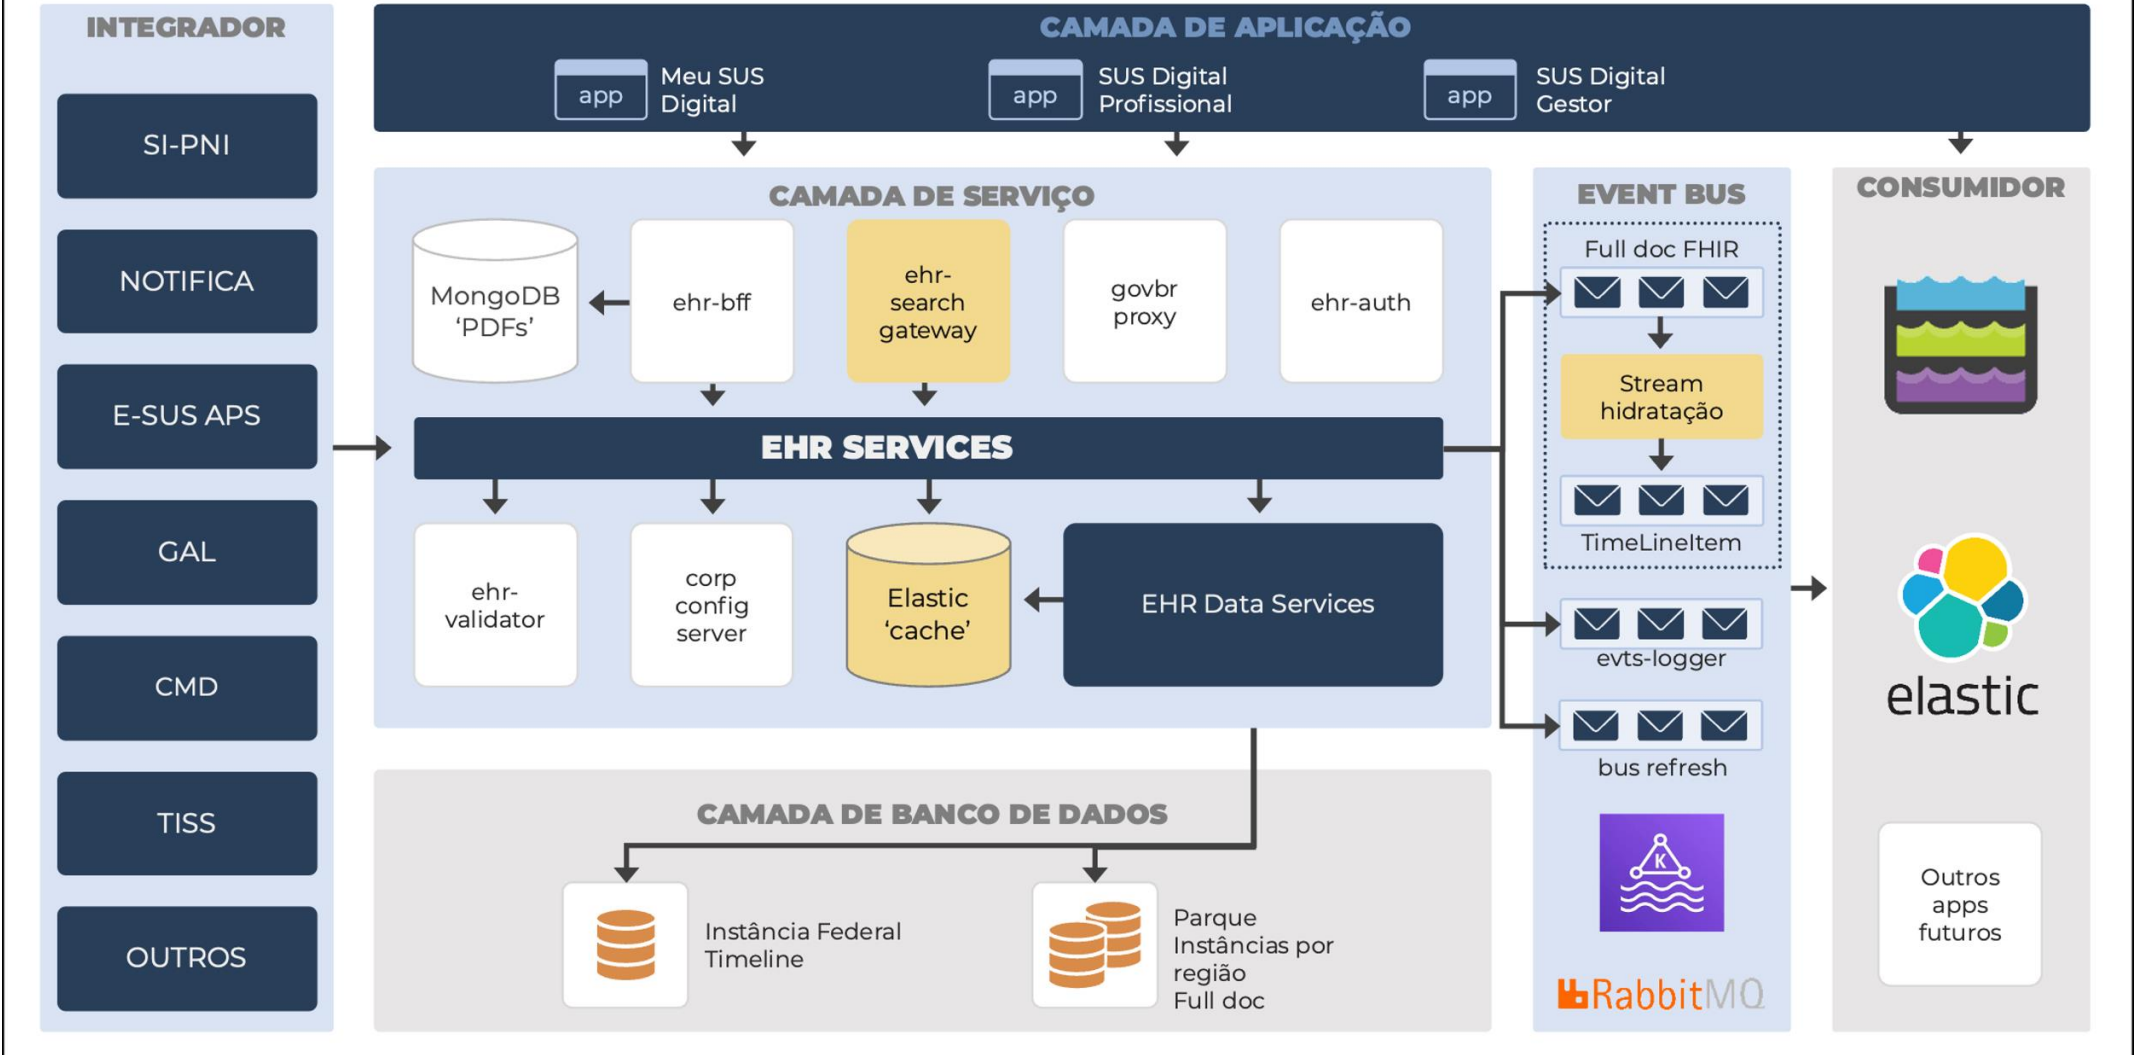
INTEGRADOR

SI-PNI

NOTIFICA

E-SUS APS

GAL

CMD

TISS

OUTROS

CAMADA DE APLICAÇÃO

app Meu SUS Digital

app SUS Digital Profissional

app SUS Digital Gestor

CAMADA DE SERVIÇO

MongoDB 'PDFs'

ehr-bff

ehr-search gateway

govbr proxy

ehr-auth

EHR SERVICES

ehr-validator

corp config server

Elastic 'cache'

EHR Data Services

EVENT BUS

Full doc FHIR

Stream hidratação

TimeLineItem

evts-logger

bus refresh

RabbitMQ

CONSUMIDOR

elastic

Outros apps futuros

CAMADA DE BANCO DE DADOS

Instância Federal Timeline

Parque Instâncias por região Full doc